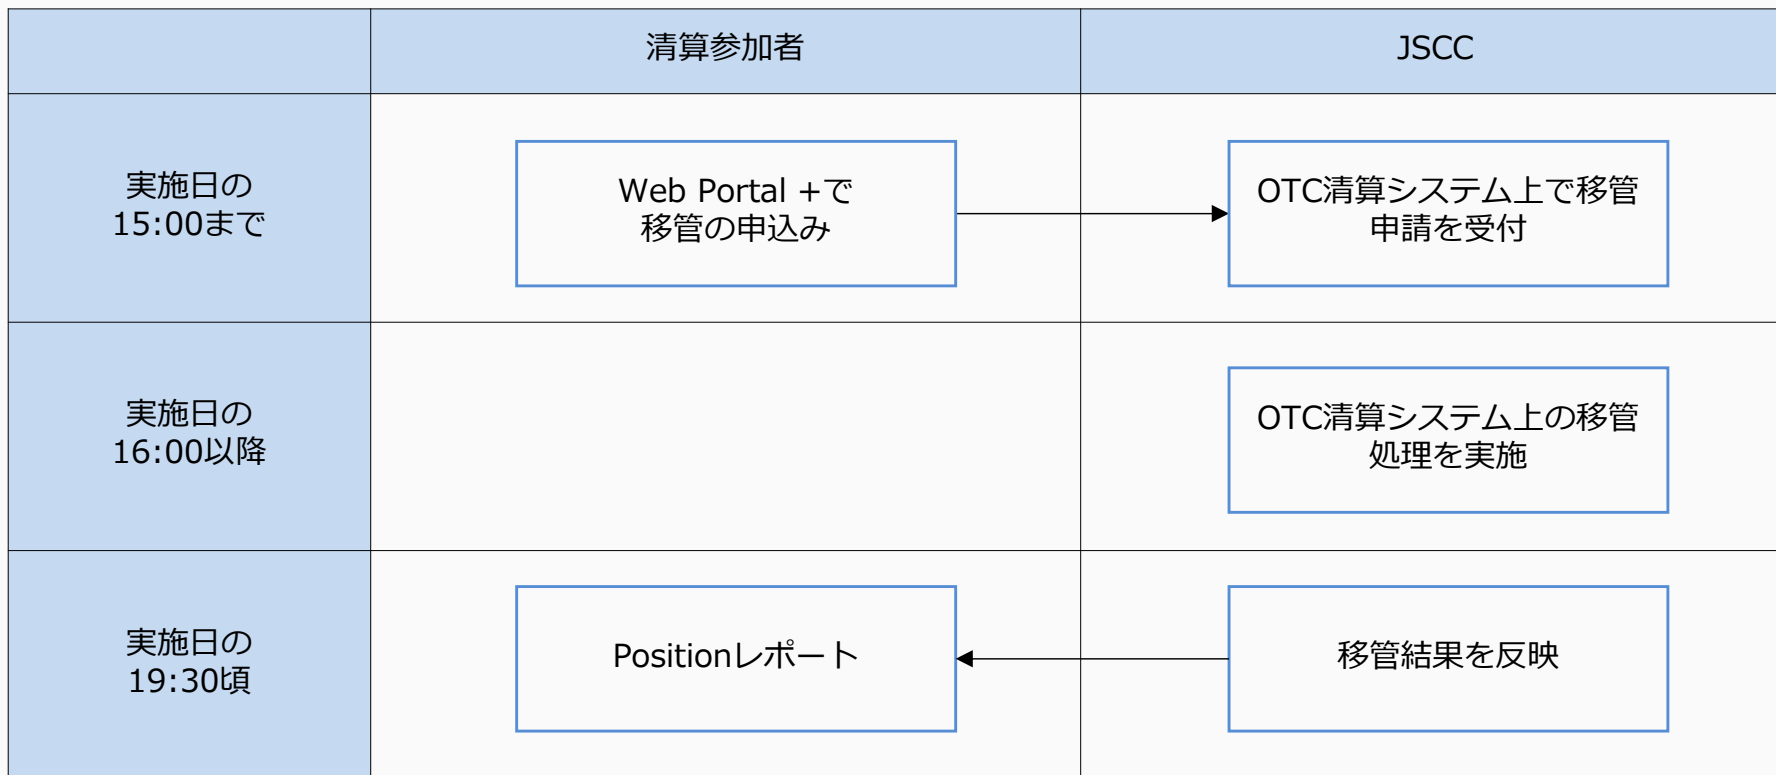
|  | 清算参加者 | JSCC |
|---|---|---|
| 実施日の 15:00まで | Web Portal +で 移管の申込み | OTC清算システム上で移管 申請を受付 |
| 実施日の 16:00以降 |  | OTC清算システム上の移管 処理を実施 |
| 実施日の 19:30頃 | Positionレポート | 移管結果を反映 |